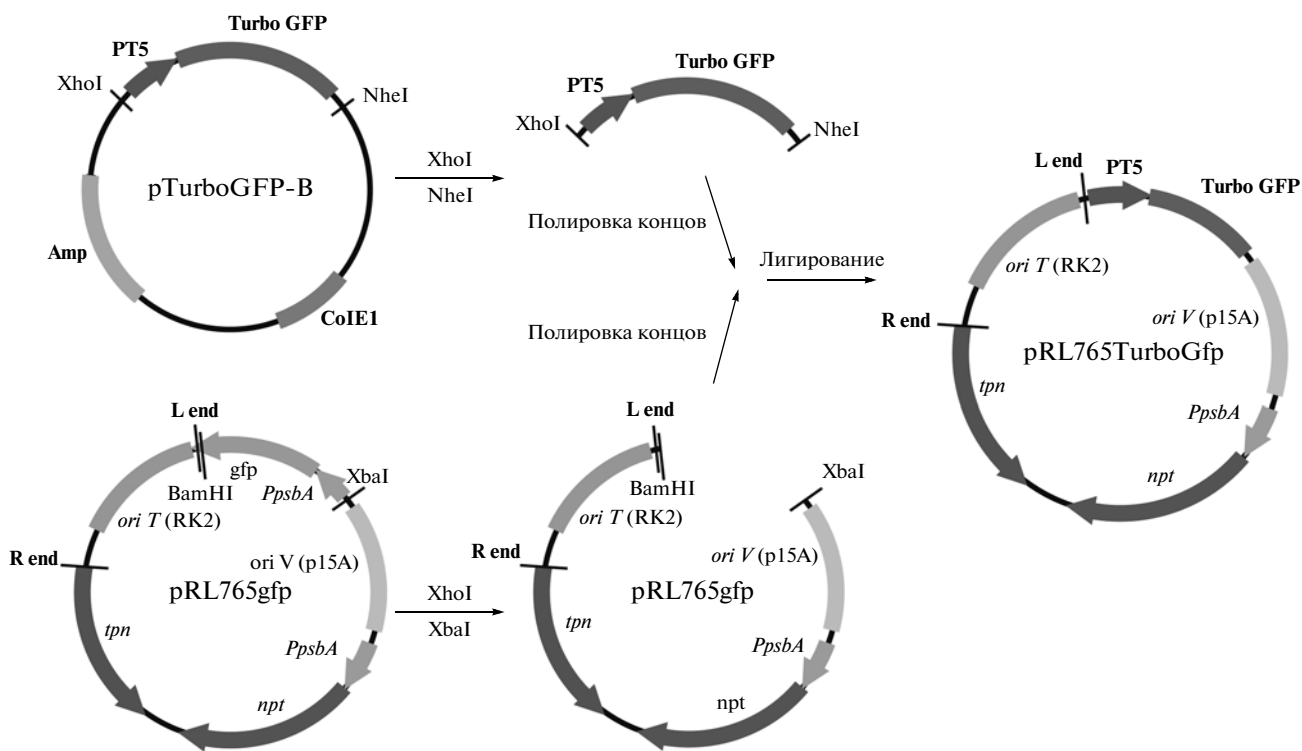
Turbo GFP
PT5
XhoI
NheI
pTurboGFP-B
Amp
CoIE1

XhoI
NheI

PT5
Turbo GFP
XhoI
NheI

Полировка концов
Полировка концов
Лигирование

L end
PT5
Turbo GFP
ori T (RK2)
R end
ori V (p15A)
pRL765TurboGfp
tpn
PpsbA
npt

L end
gfp
BamHI
PpsbA
XbaI
ori T (RK2)
R end
ori V (p15A)
pRL765gfp
tpn
PpsbA
npt

XhoI
XbaI

L end
BamHI
ori T (RK2)
XbaI
R end
ori V (p15A)
pRL765gfp
tpn
PpsbA
npt